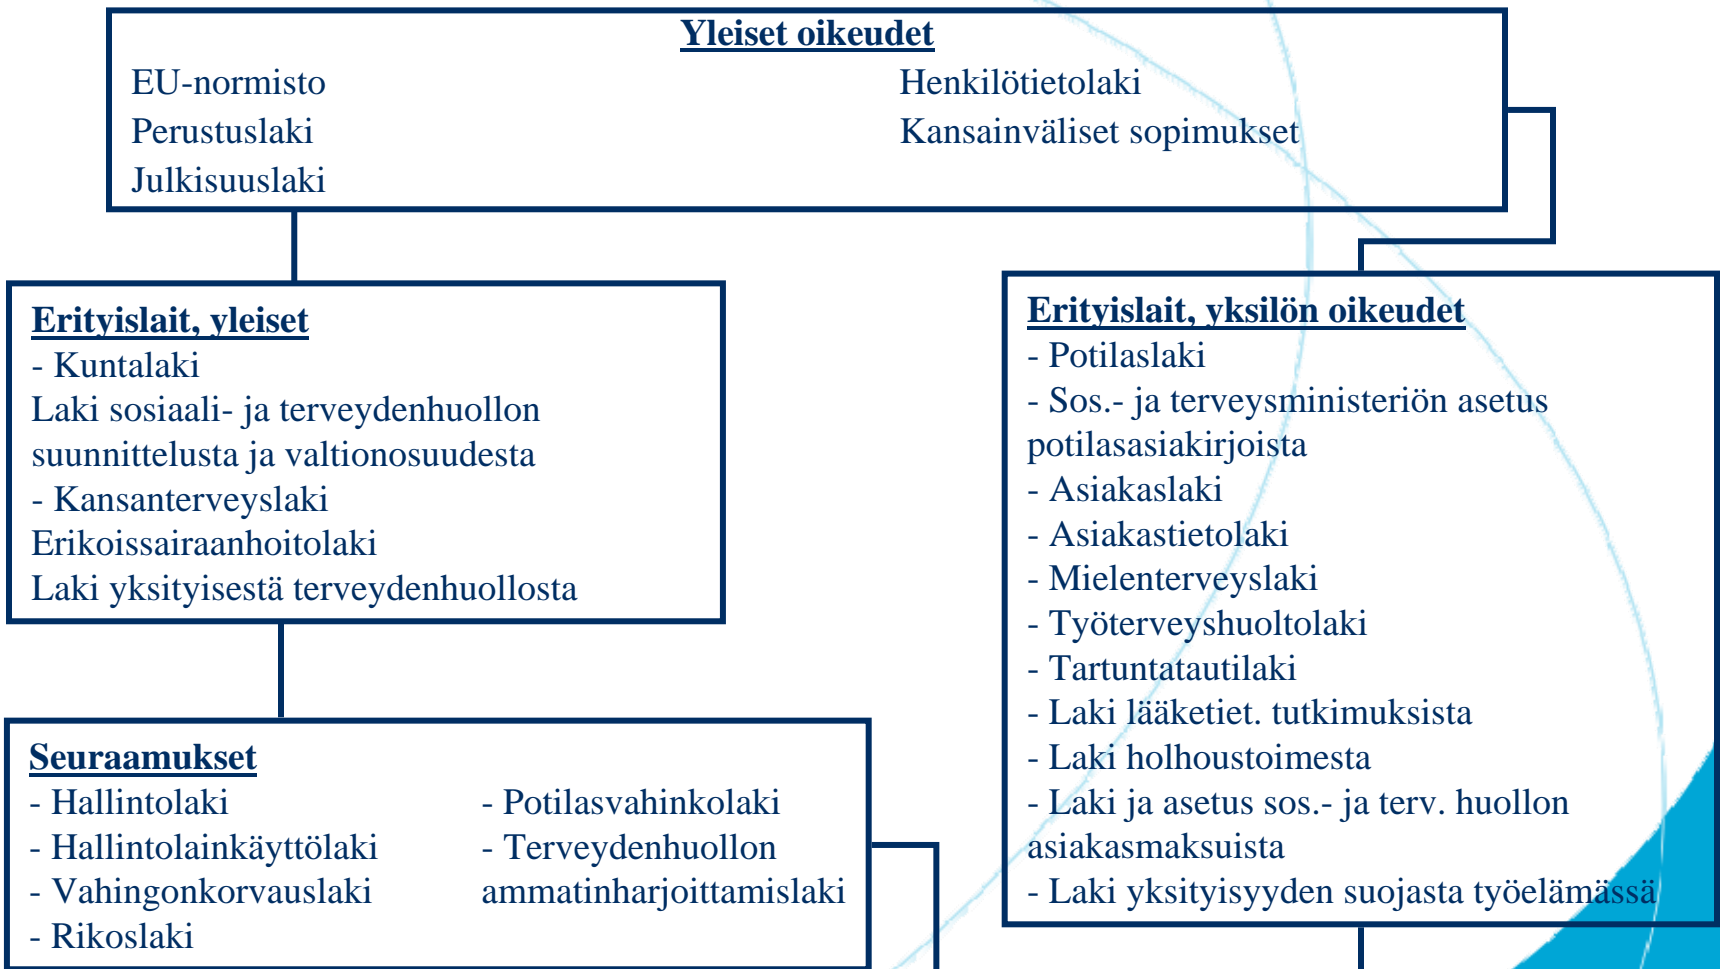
Yleiset oikeudet

EU-normisto
Perustuslaki
Julkisuuslaki

Henkilötietolaki
Kansainväliset sopimukset

Erityislait, yleiset
- Kuntalaki
Laki sosiaali- ja terveydenhuollon suunnittelusta ja valtionosuudesta
- Kansanterveyslaki
Erikoissairaanhoitolaki
Laki yksityisestä terveydenhuollosta

Erityislait, yksilön oikeudet
- Potilaslaki
- Sos.- ja terveysministeriön asetus potilasasiakirjoista
- Asiakaslaki
- Asiakastietolaki
- Mielenterveyslaki
- Työterveyshuoltolaki
- Tartuntatautilaki
- Laki lääketiet. tutkimuksista
- Laki holhoustoimesta
- Laki ja asetus sos.- ja terv. huollon asiakasmaksuista
- Laki yksityisyyden suojasta työelämässä

Seuraamukset
- Hallintolaki
- Hallintolainkäyttölaki
- Vahingonkorvauslaki
- Rikoslaki

- Potilasvahinkolaki
- Terveydenhuollon ammatinharjoittamislaki